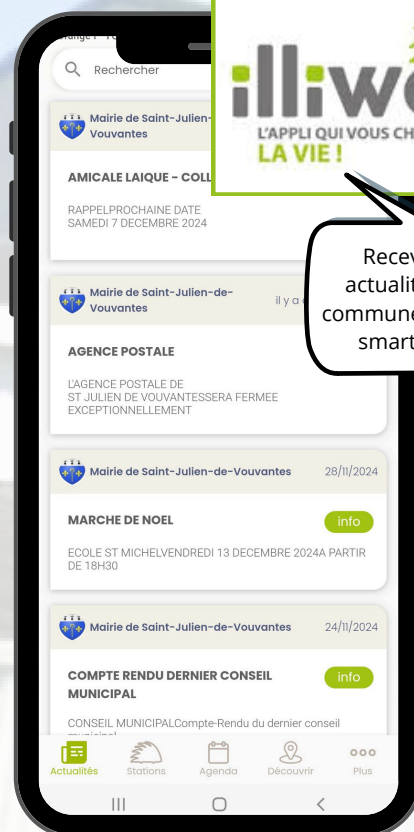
Rechercher

illiw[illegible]
L'APPLI QUI VOUS CH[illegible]
LA VIE !

Recev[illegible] actualit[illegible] commune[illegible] smart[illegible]

Mairie de Saint-Julien-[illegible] Vouvantes

AMICALE LAIQUE - COLL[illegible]

RAPPELPROCHAINE DATE SAMEDI 7 DECEMBRE 2024

Mairie de Saint-Julien-de-Vouvantes
il y a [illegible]

AGENCE POSTALE

L'AGENCE POSTALE DE ST JULIEN DE VOUVANTESSERA FERMEE EXCEPTIONNELLEMENT

Mairie de Saint-Julien-de-Vouvantes
28/11/2024

MARCHE DE NOEL
info

ECOLE ST MICHELVENDREDI 13 DECEMBRE 2024A PARTIR DE 18H30

Mairie de Saint-Julien-de-Vouvantes
24/11/2024

COMPTE RENDU DERNIER CONSEIL MUNICIPAL
info

CONSEIL MUNICIPALCompte-Rendu du dernier conseil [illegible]

Actualités
Stations
Agenda
Découvrir
Plus